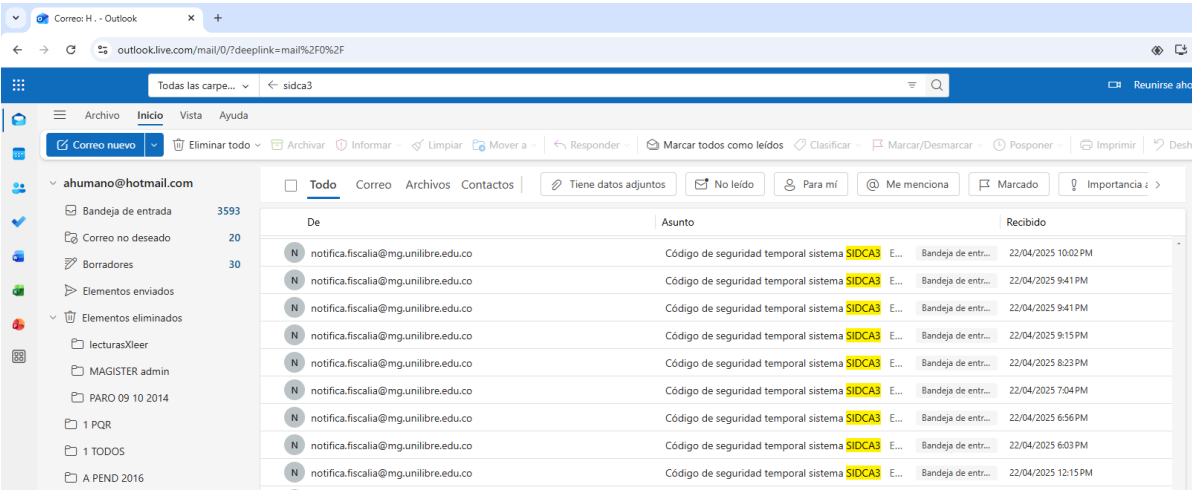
Correo: H . - Outlook ×  +

outlook.live.com/mail/0/?deeplink=mail%2F0%2F

Todas las carpe... ∨ ← sidca3

Reunirse aho

Archivo Inicio Vista Ayuda

Correo nuevo | Eliminar todo | Archivar | Informar | Limpiar | Mover a | Responder | Marcar todos como leídos | Clasificar | Marcar/Desmarcar | Posponer | Imprimir | Desh

ahumano@hotmail.com
Bandeja de entrada 3593
Correo no deseado 20
Borradores 30
Elementos enviados
Elementos eliminados
lecturasXleer
MAGISTER admin
PARO 09 10 2014
1 PQR
1 TODOS
A PEND 2016

Todo Correo Archivos Contactos | Tiene datos adjuntos | No leído | Para mí | Me menciona | Marcado | Importancia a

| De | Asunto | | Recibido |
|---|---|---|---|
| N notifica.fiscalia@mg.unilibre.edu.co | Código de seguridad temporal sistema SIDCA3 E... | Bandeja de entr... | 22/04/2025 10:02 PM |
| N notifica.fiscalia@mg.unilibre.edu.co | Código de seguridad temporal sistema SIDCA3 E... | Bandeja de entr... | 22/04/2025 9:41 PM |
| N notifica.fiscalia@mg.unilibre.edu.co | Código de seguridad temporal sistema SIDCA3 E... | Bandeja de entr... | 22/04/2025 9:41 PM |
| N notifica.fiscalia@mg.unilibre.edu.co | Código de seguridad temporal sistema SIDCA3 E... | Bandeja de entr... | 22/04/2025 9:15 PM |
| N notifica.fiscalia@mg.unilibre.edu.co | Código de seguridad temporal sistema SIDCA3 E... | Bandeja de entr... | 22/04/2025 8:23 PM |
| N notifica.fiscalia@mg.unilibre.edu.co | Código de seguridad temporal sistema SIDCA3 E... | Bandeja de entr... | 22/04/2025 7:04 PM |
| N notifica.fiscalia@mg.unilibre.edu.co | Código de seguridad temporal sistema SIDCA3 E... | Bandeja de entr... | 22/04/2025 6:56 PM |
| N notifica.fiscalia@mg.unilibre.edu.co | Código de seguridad temporal sistema SIDCA3 E... | Bandeja de entr... | 22/04/2025 6:03 PM |
| N notifica.fiscalia@mg.unilibre.edu.co | Código de seguridad temporal sistema SIDCA3 E... | Bandeja de entr... | 22/04/2025 12:15 PM |